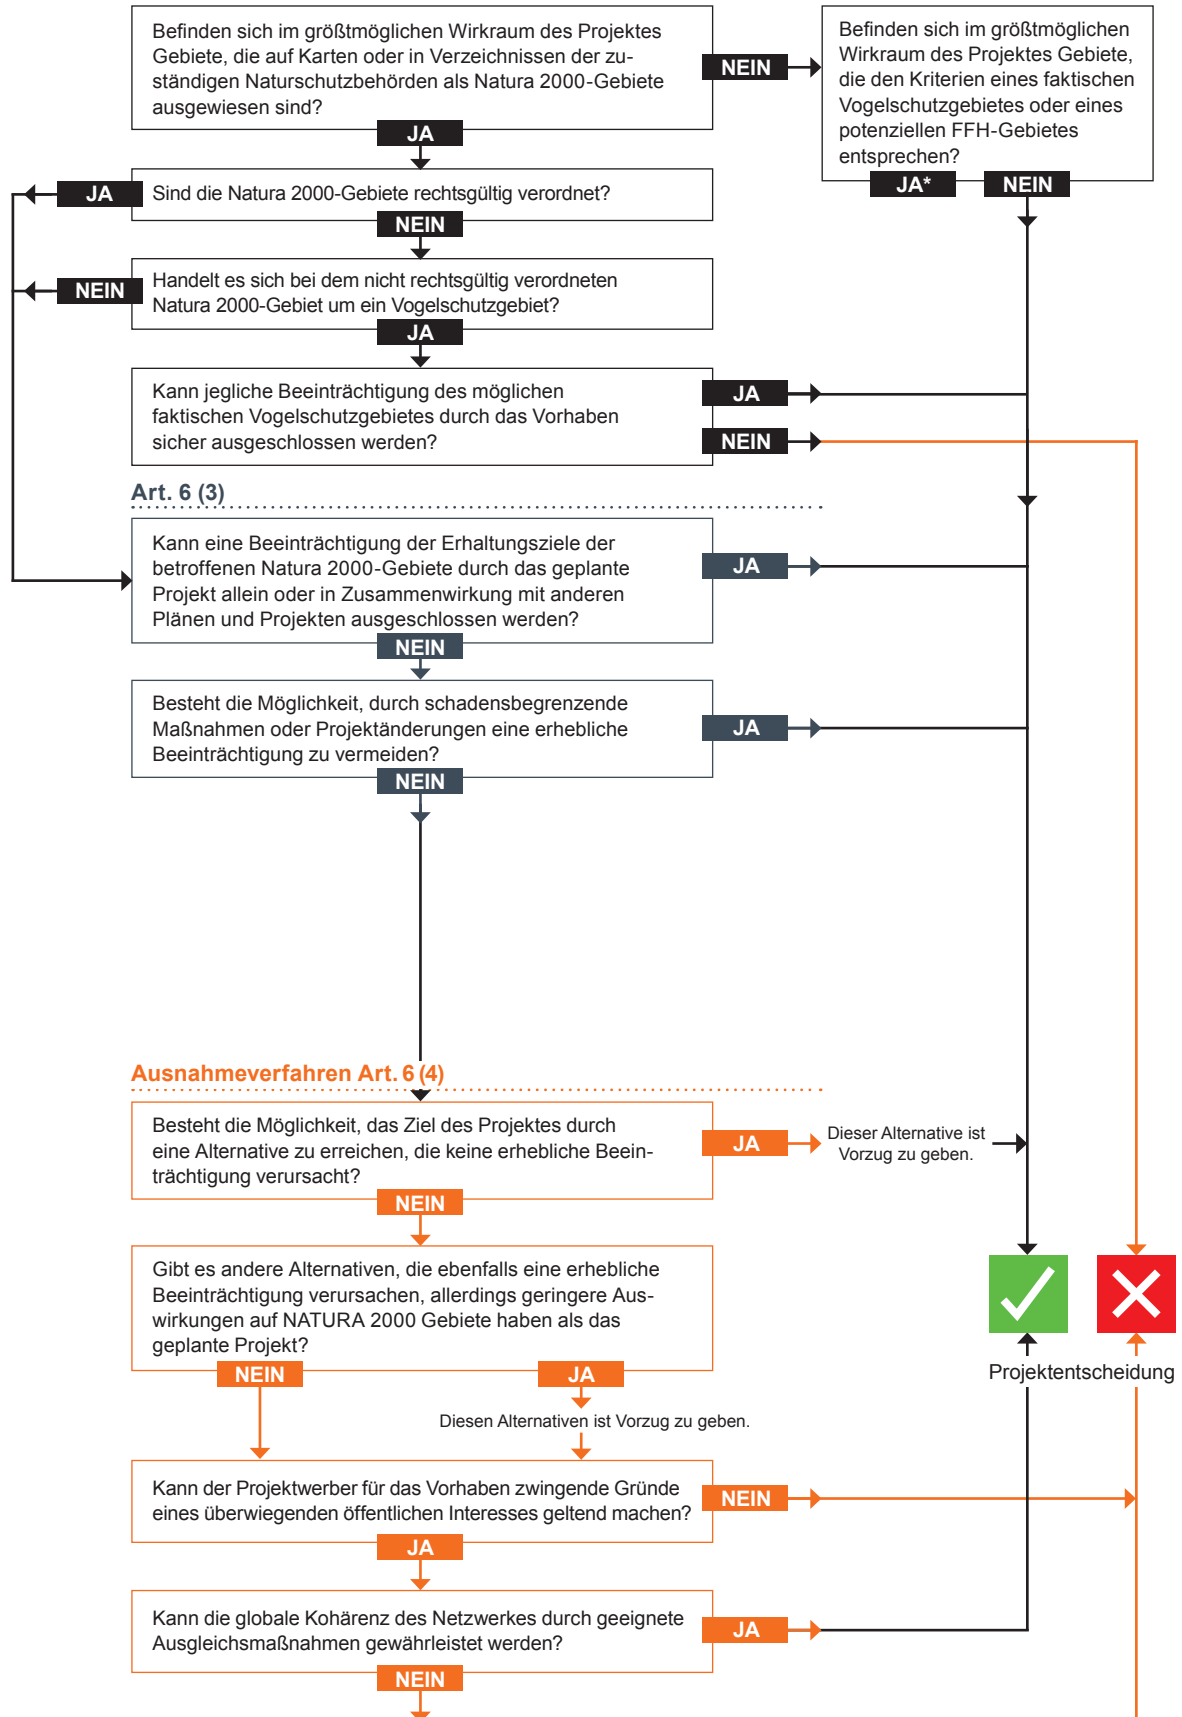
Befinden sich im größtmöglichen Wirkraum des Projektes Gebiete, die auf Karten oder in Verzeichnissen der zuständigen Naturschutzbehörden als Natura 2000-Gebiete ausgewiesen sind?

NEIN

Befinden sich im größtmöglichen Wirkraum des Projektes Gebiete, die den Kriterien eines faktischen Vogelschutzgebietes oder eines potenziellen FFH-Gebietes entsprechen?

JA*

NEIN

JA

JA

Sind die Natura 2000-Gebiete rechtsgültig verordnet?

NEIN

NEIN

Handelt es sich bei dem nicht rechtsgültig verordneten Natura 2000-Gebiet um ein Vogelschutzgebiet?

JA

Kann jegliche Beeinträchtigung des möglichen faktischen Vogelschutzgebietes durch das Vorhaben sicher ausgeschlossen werden?

JA

NEIN

Art. 6 (3)

Kann eine Beeinträchtigung der Erhaltungsziele der betroffenen Natura 2000-Gebiete durch das geplante Projekt allein oder in Zusammenwirkung mit anderen Plänen und Projekten ausgeschlossen werden?

JA

NEIN

Besteht die Möglichkeit, durch schadensbegrenzende Maßnahmen oder Projektänderungen eine erhebliche Beeinträchtigung zu vermeiden?

JA

NEIN

Ausnahmeverfahren Art. 6 (4)

Besteht die Möglichkeit, das Ziel des Projektes durch eine Alternative zu erreichen, die keine erhebliche Beeinträchtigung verursacht?

JA

Dieser Alternative ist Vorzug zu geben.

NEIN

Gibt es andere Alternativen, die ebenfalls eine erhebliche Beeinträchtigung verursachen, allerdings geringere Auswirkungen auf NATURA 2000 Gebiete haben als das geplante Projekt?

NEIN

JA

Diesen Alternativen ist Vorzug zu geben.

Projektentscheidung

Kann der Projektwerber für das Vorhaben zwingende Gründe eines überwiegenden öffentlichen Interesses geltend machen?

NEIN

JA

Kann die globale Kohärenz des Netzwerkes durch geeignete Ausgleichsmaßnahmen gewährleistet werden?

JA

NEIN